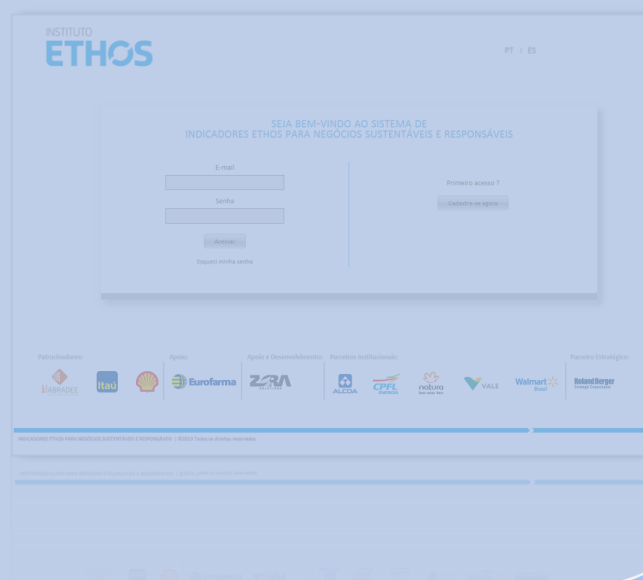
INSTITUTO
ETHOS

PT | ES

SEJA BEM-VINDO AO SISTEMA DE
INDICADORES ETHOS PARA NEGÓCIOS SUSTENTÁVEIS E RESPONSÁVEIS

E-mail

Senha

Acessar

Esqueci minha senha

Primeiro acesso ?

Cadastre-se agora

Patrocinadores

Apoio

Apoio a Desenvolvimento

Parceiros Institucionais

Parceiro Estratégico

Itaú

Eurofarma

ZERA

ALCOA

CPFL

natura

VALE

Walmart Brasil

Roland Berger

INDICADORES ETHOS PARA NEGÓCIOS SUSTENTÁVEIS E RESPONSÁVEIS | ©2013 Todos os direitos reservados

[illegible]